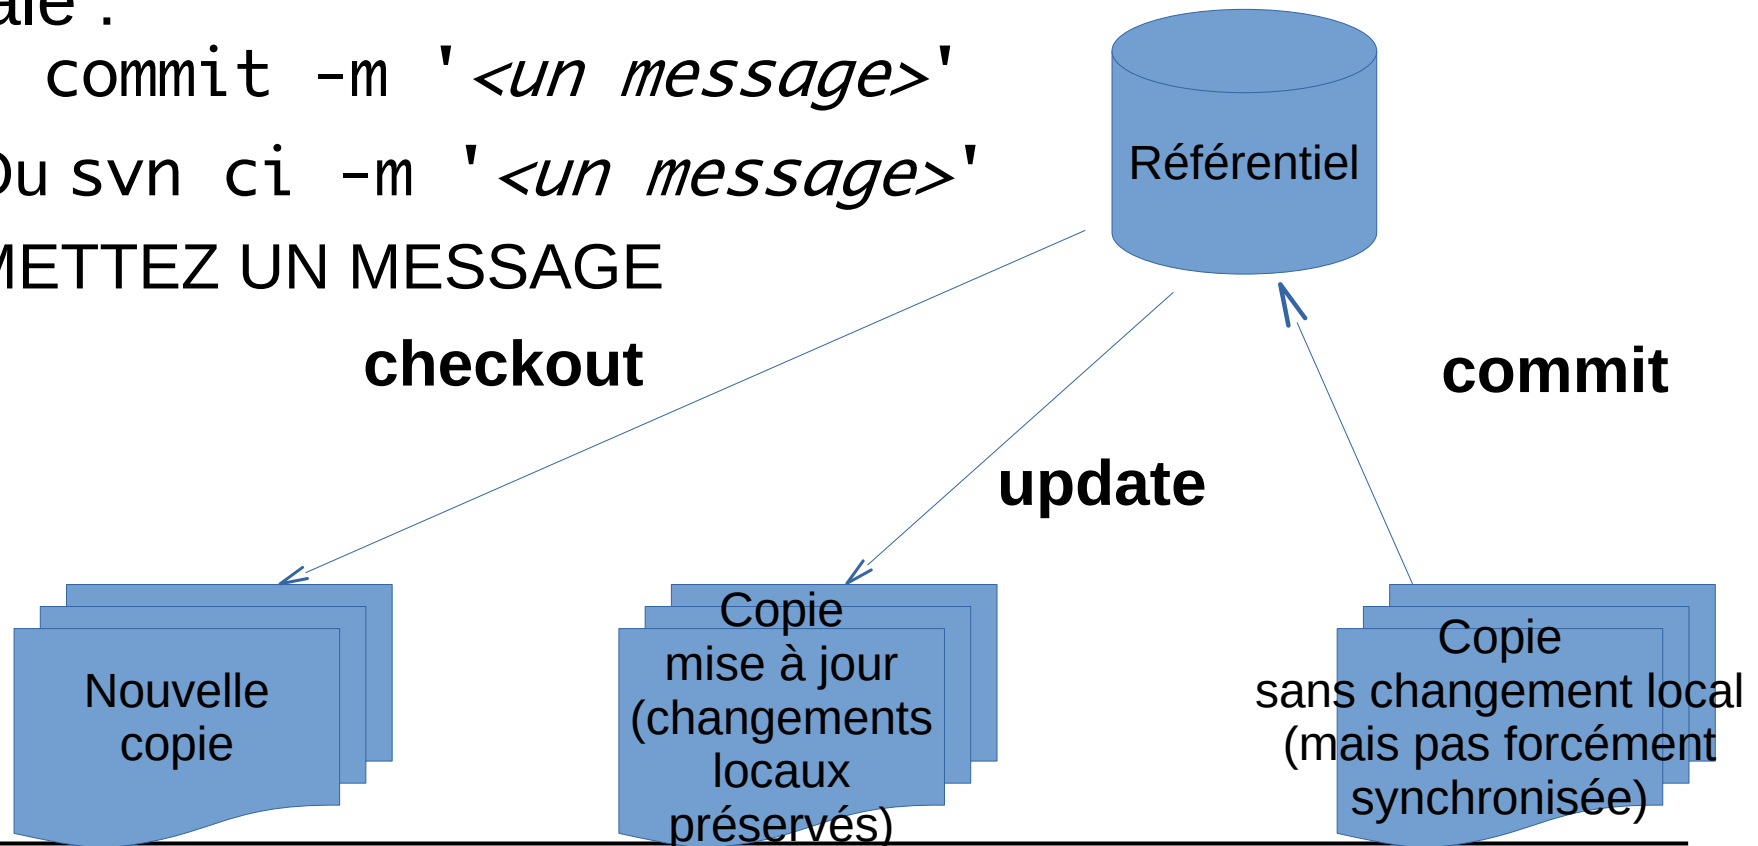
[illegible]ale :
commit -m '<un message>'
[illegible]u svn ci -m '<un message>'
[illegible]ETTEZ UN MESSAGE

Référentiel

checkout

commit

update

Nouvelle copie

Copie mise à jour (changements locaux préservés)

Copie sans changement local (mais pas forcément synchronisée)